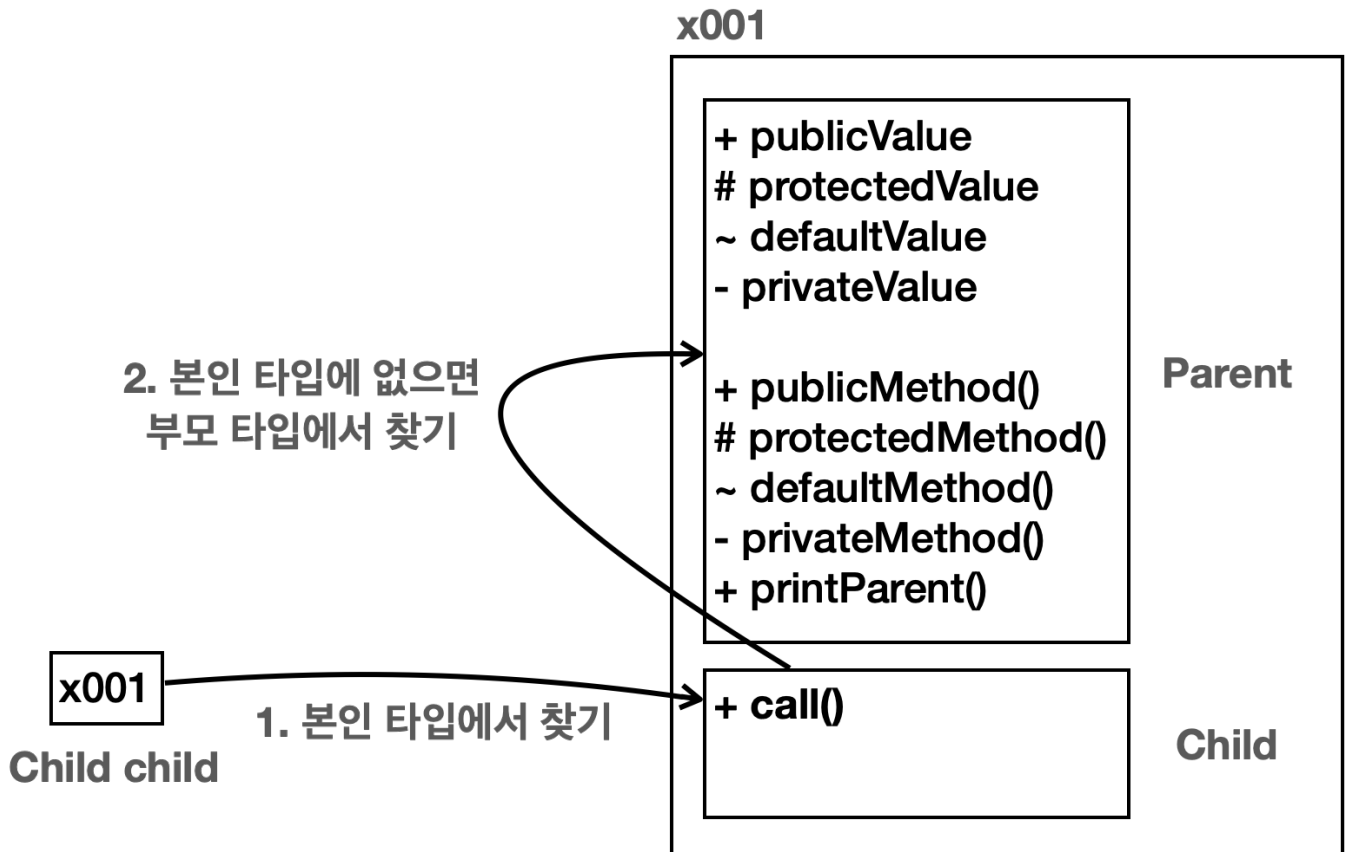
x001

+ publicValue
# protectedValue
~ defaultValue
- privateValue

+ publicMethod()
# protectedMethod()
~ defaultMethod()
- privateMethod()
+ printParent()

Parent

2. 본인 타입에 없으면 부모 타입에서 찾기

x001

Child child

1. 본인 타입에서 찾기

+ call()

Child